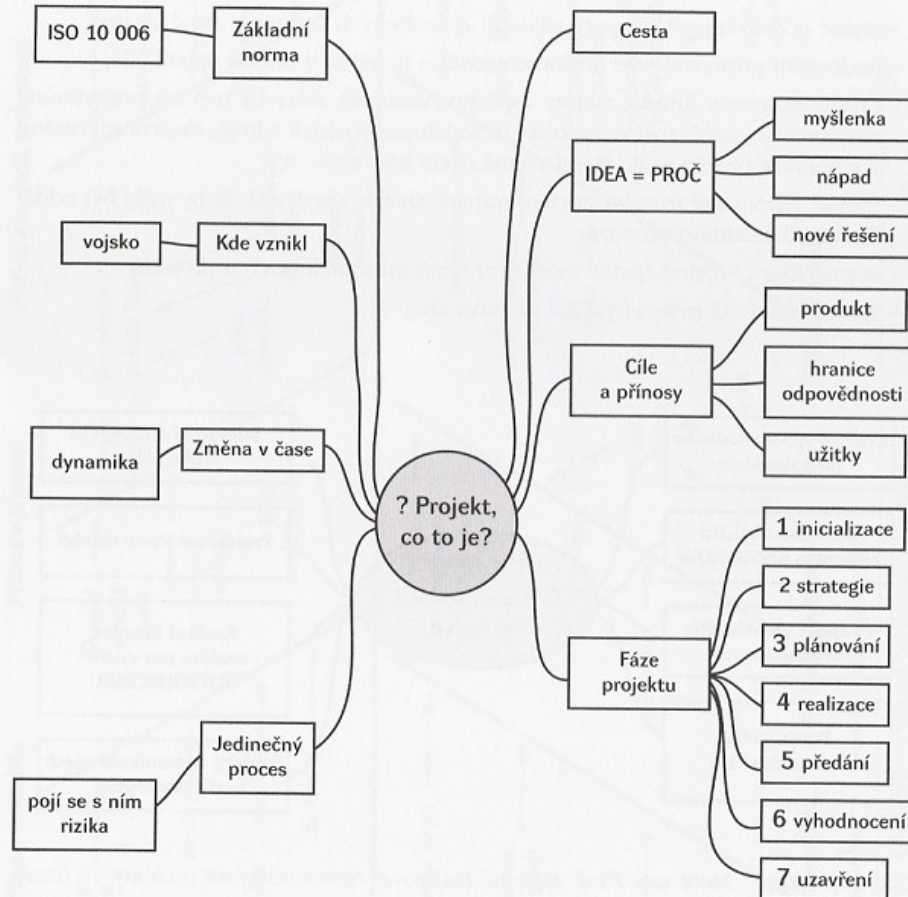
? Projekt, co to je?

ISO 10 006

Základní norma

vojsko

Kde vznikl

dynamika

Změna v čase

pojí se s ním rizika

Jedinečný proces

Cesta

IDEA = PROČ

myšlenka

nápad

nové řešení

Cíle a přínosy

produkt

hranice odpovědnosti

užitky

Fáze projektu

1 inicializace

2 strategie

3 plánování

4 realizace

5 předání

6 vyhodnocení

7 uzavření